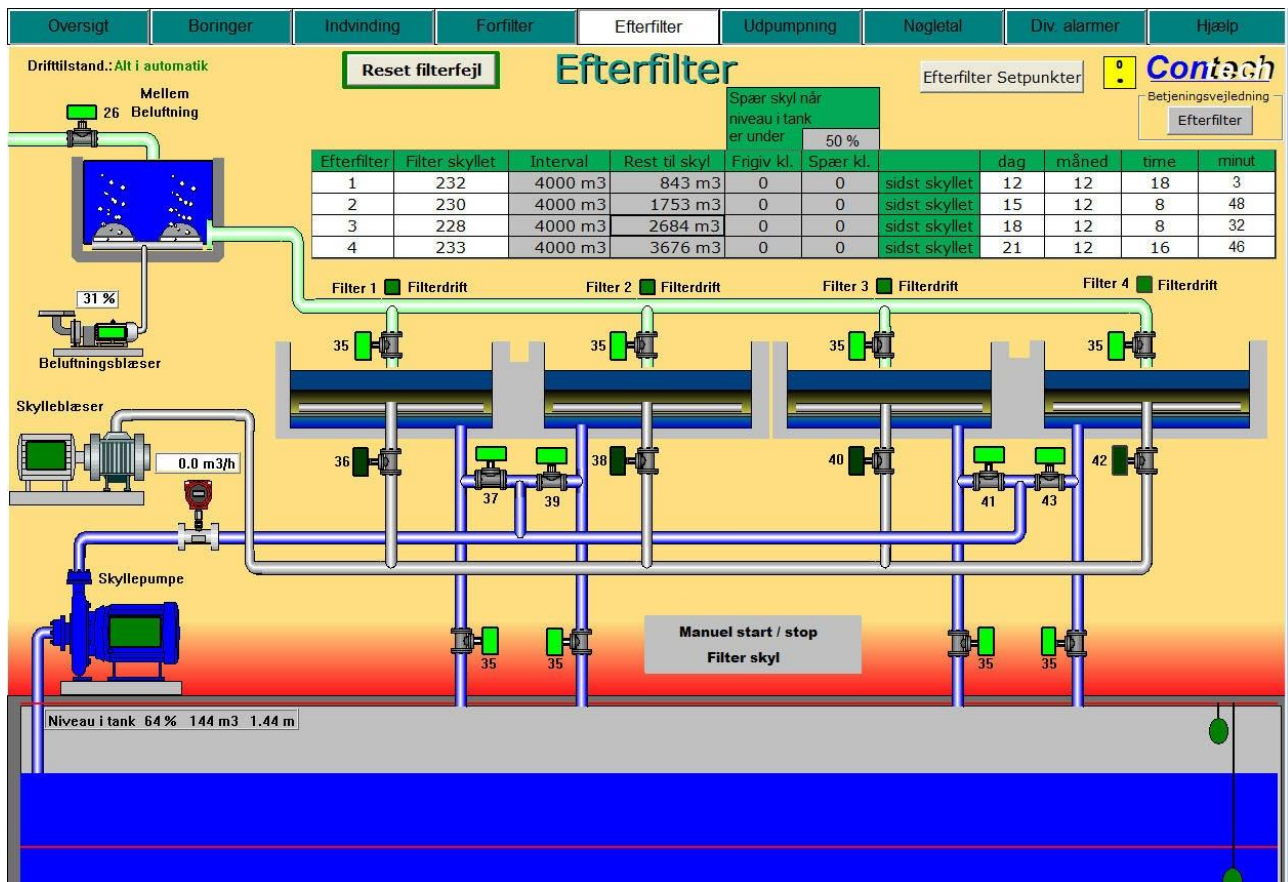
Oversigt | Boringer | Indvinding | Forfilter | Efterfilter | Udpumpning | Nøgletal | Div. alarmer | Hjælp

Drifttilstand.: Alt i automatik

Reset filterfejl

Efterfilter

Efterfilter Setpunkter

Contech

Betjeningsvejledning
Efterfilter

Mellem
26 Beluftning

Spær skyl når niveau i tank er under 50 %

| Efterfilter | Filter skyllet | Interval | Rest til skyl | Frigiv kl. | Spær kl. | | dag | måned | time | minut |
|---|---|---|---|---|---|---|---|---|---|---|
| 1 | 232 | 4000 m3 | 843 m3 | 0 | 0 | sidst skyllet | 12 | 12 | 18 | 3 |
| 2 | 230 | 4000 m3 | 1753 m3 | 0 | 0 | sidst skyllet | 15 | 12 | 8 | 48 |
| 3 | 228 | 4000 m3 | 2684 m3 | 0 | 0 | sidst skyllet | 18 | 12 | 8 | 32 |
| 4 | 233 | 4000 m3 | 3676 m3 | 0 | 0 | sidst skyllet | 21 | 12 | 16 | 46 |

31 %
Beluftningsblæser

Filter 1 Filterdrift
Filter 2 Filterdrift
Filter 3 Filterdrift
Filter 4 Filterdrift

35 35 35 35

Skylleblæser
0.0 m3/h

36 37 39 38 40 41 43 42

Skyllepumpe

Manuel start / stop
Filter skyl

35 35 35 35

Niveau i tank 64 % 144 m3 1.44 m